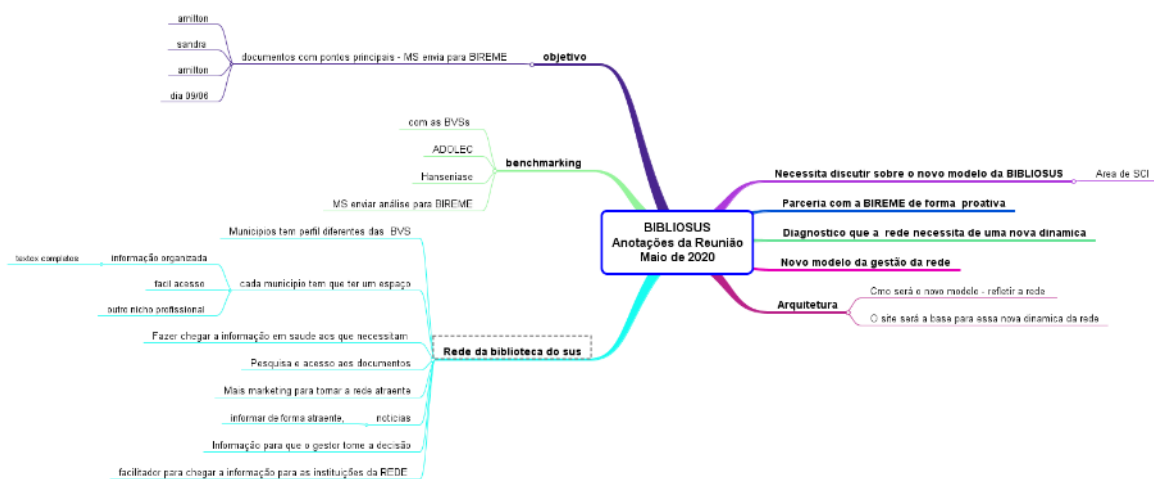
BIBLIOSUS
Anotações da Reunião
Maio de 2020

objetivo
documentos com pontos principais - MS envia para BIREME
amilton
sandra
amilton
dia 09/06

benchmarking
com as BVSs
ADOLEC
Hanseníase
MS enviar análise para BIREME

Rede da biblioteca do sus
Municípios tem perfil diferentes das BVS
cada município tem que ter um espaço
informação organizada
textos completos
facil acesso
outro nicho profissional
Fazer chegar a informação em saude aos que necessitam
Pesquisa e acesso aos documentos
Mais marketing para tornar a rede atraente
noticias
informar de forma atraente,
Informação para que o gestor tome a decisão
facilitador para chegar a informação para as instituições da REDE

Necessita discutir sobre o novo modelo da BIBLIOSUS
Area de SCI
Parceria com a BIREME de forma proativa
Diagnostico que a rede necessita de uma nova dinamica
Novo modelo da gestão da rede
Arquitetura
Cmo será o novo modelo - refletir a rede
O site será a base para essa nova dinamica da rede